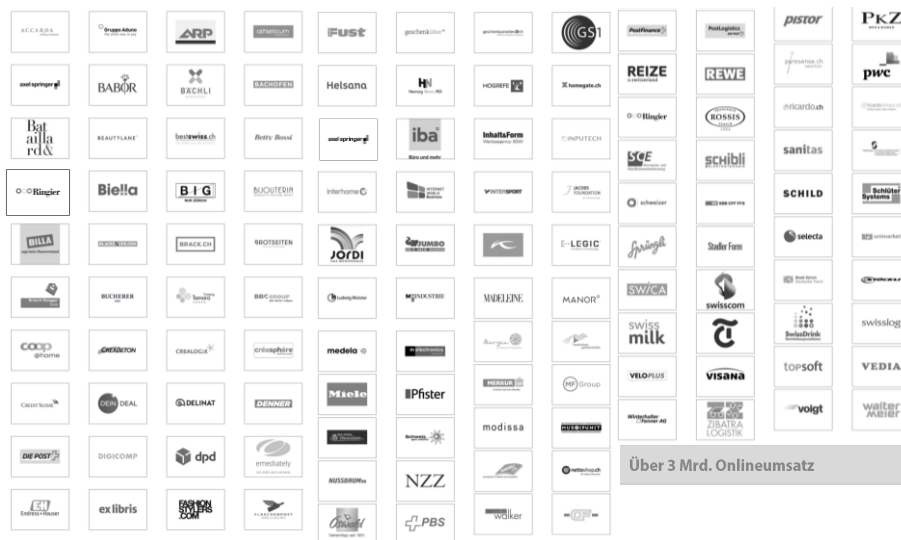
ACCARDA

Gruppe Aduno

ARP

athleticum

Fust

geschenkidee

GS1

PostFinance

PostLogistics

pistor

PKZ

axel springer

BABOR

BACHLI

BACHOFEN

Helsana

Hertag

HOGREFE

homegate.ch

REIZE

REWE

ricardo.ch

pwc

Bataillard

BEAUTYLANE

bestswiss.ch

Betty Bossi

axel springer

iba

Büro und mehr

Inhalt&Form

INPUTECH

Ringier

ROSSIS

SCE

schibli

sanitas

Ringier

Biella

BIG

BIJOUTERIA

interhome

INTERSPORT

JACOBS FOUNDATION

schweizer

SCHILD

Schlüter Systems

BILLA

BRACK.CH

BROTSEITEN

JORDI

JUMBO

LEGIC

Sprüngli

Stadler Form

selecta

BUCHERER

Tamaro

BBC GROUP

Ludwig Meister

MINDUSTRIE

MADELEINE

MANOR

SWICA

swisscom

coop @home

CREABETON

CREALOGIX

créasphère

medela

Meyer electronics

swiss milk

SwissDrink

swisslog

CREDIT SUISSE

DEIN DEAL

DELINAT

DENNER

Miele

Pfister

MERKUR

MFGroup

VELOPLUS

visana

topsoft

VEDIA

DIE POST

DIGICOMP

dpd

emediately

Schweiz

modissa

Winterhalter Fenner AG

ZIBATRA LOGISTIK

voigt

walter meier

Endress+Hauser

ex libris

FASHION STYLERS.COM

NUSSBAUM

NZZ

walker

Über 3 Mrd. Onlineumsatz

PBS